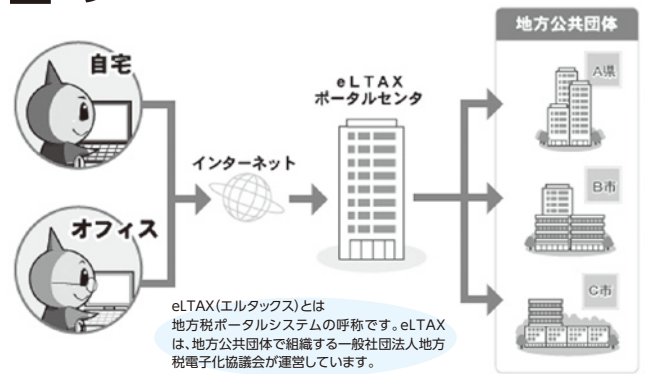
地方公共団体

自宅

オフィス

インターネット

eLTAX
ポータルセンタ

A県

B市

C市

eLTAX(エルタックス)とは
地方税ポータルシステムの呼称です。eLTAXは、地方公共団体で組織する一般社団法人地方税電子化協議会が運営しています。